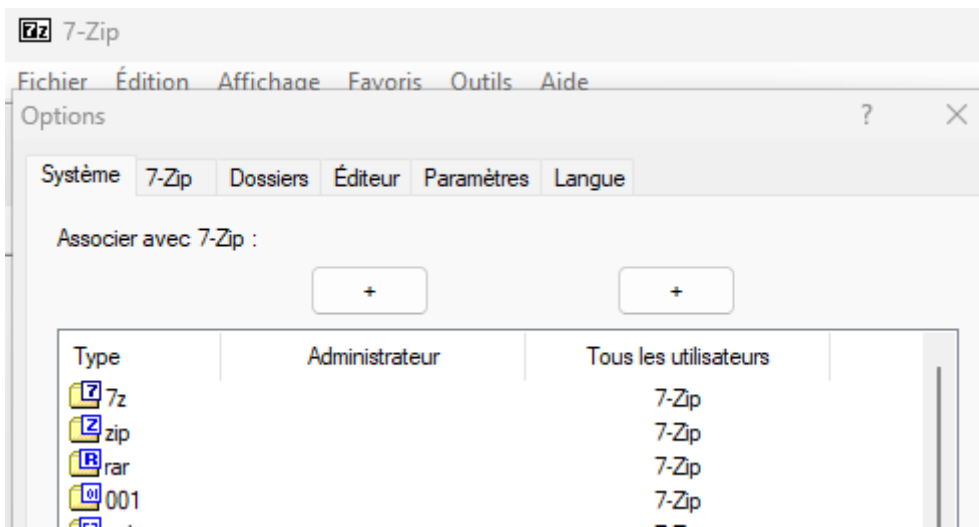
7z 7-Zip

Fichier Édition Affichage Favoris Outils Aide

Options ? ×

Système 7-Zip Dossiers Éditeur Paramètres Langue

Associer avec 7-Zip :

+ +

| Type | Administrateur | Tous les utilisateurs |
|---|---|---|
| 7z | | 7-Zip |
| zip | | 7-Zip |
| rar | | 7-Zip |
| 001 | | 7-Zip |
| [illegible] | | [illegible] |